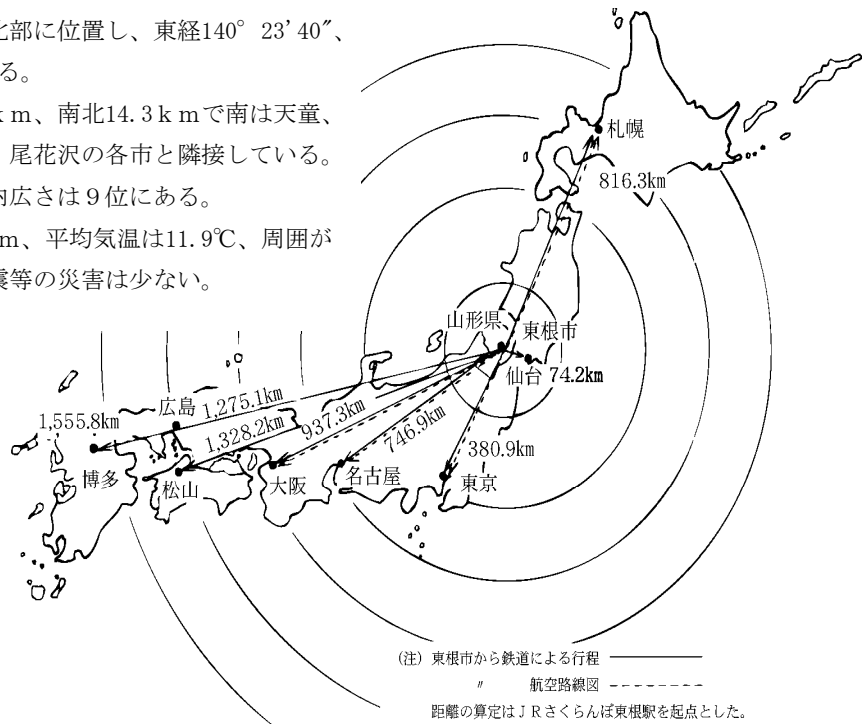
北部に位置し、東経140° 23' 40″、
る。
ｋｍ、南北14.３ｋｍで南は天童、
尾花沢の各市と隣接している。
内広さは９位にある。
m、平均気温は11.9℃、周囲が
震等の災害は少ない。

札幌
816.3km
山形県
東根市
仙台 74.2km
広島 1,275.1km
1,555.8km
1,328.2km
937.3km
746.9km
380.9km
博多
松山
大阪
名古屋
東京

(注) 東根市から鉄道による行程
〃　航空路線図
距離の算定はＪＲさくらんぼ東根駅を起点とした。